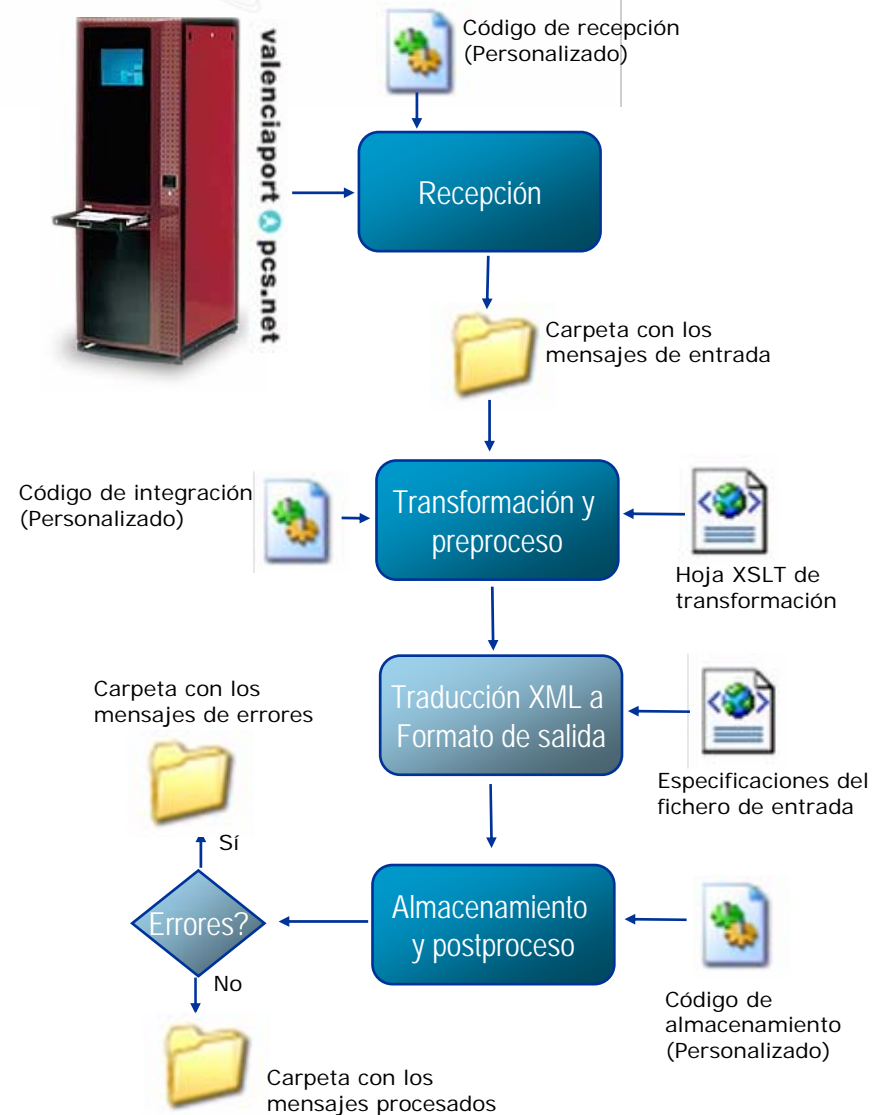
valenciaport pcs.net

Código de recepción
(Personalizado)

Recepción

Carpeta con los mensajes de entrada

Código de integración
(Personalizado)

Transformación y preproceso

Hoja XSLT de transformación

Carpeta con los mensajes de errores

Traducción XML a Formato de salida

Especificaciones del fichero de entrada

Sí

Errores?

Almacenamiento y postproceso

No

Código de almacenamiento
(Personalizado)

Carpeta con los mensajes procesados